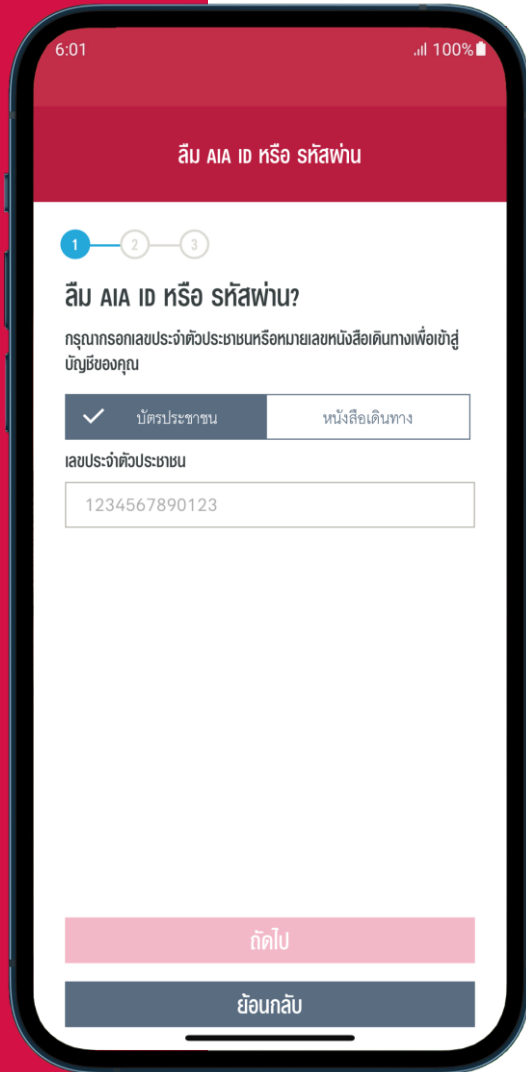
6:01

100%

ลืม AIA ID หรือ รหัสผ่าน

1 2 3

ลืม AIA ID หรือ รหัสผ่าน?

กรุณากรอกเลขประจำตัวประชาชนหรือหมายเลขหนังสือเดินทางเพื่อเข้าสู่บัญชีของคุณ

| ✓ บัตรประชาชน | หนังสือเดินทาง |
|---|---|

เลขประจำตัวประชาชน

1234567890123

ถัดไป

ย้อนกลับ